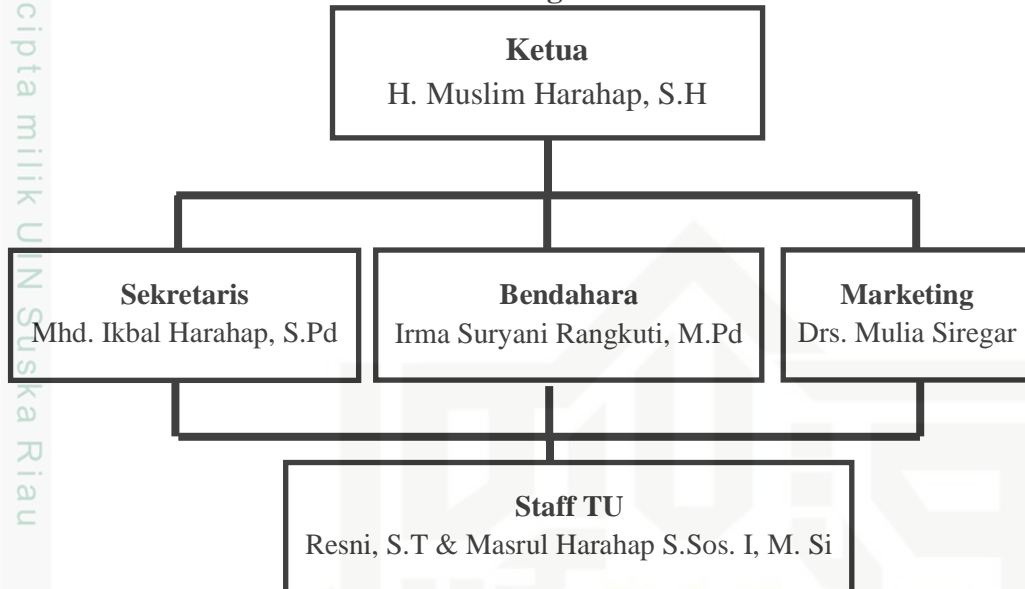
cipta milik UIN Suska Riau

Ketua
H. Muslim Harahap, S.H

Sekretaris
Mhd. Ikbal Harahap, S.Pd

Bendahara
Irma Suryani Rangkuti, M.Pd

Marketing
Drs. Mulia Siregar

Staff TU
Resni, S.T & Masrul Harahap S.Sos. I, M. Si